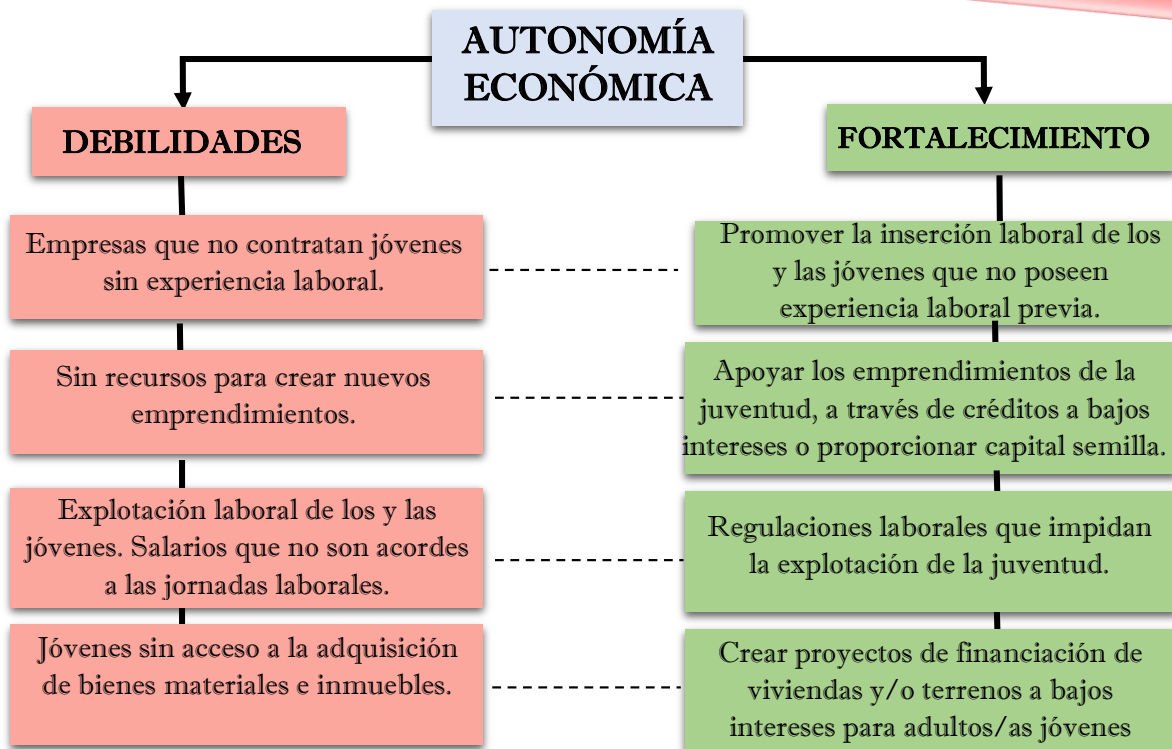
AUTONOMÍA ECONÓMICA

DEBILIDADES

Empresas que no contratan jóvenes sin experiencia laboral.

Sin recursos para crear nuevos emprendimientos.

Explotación laboral de los y las jóvenes. Salarios que no son acordes a las jornadas laborales.

Jóvenes sin acceso a la adquisición de bienes materiales e inmuebles.

FORTALECIMIENTO

Promover la inserción laboral de los y las jóvenes que no poseen experiencia laboral previa.

Apoyar los emprendimientos de la juventud, a través de créditos a bajos intereses o proporcionar capital semilla.

Regulaciones laborales que impidan la explotación de la juventud.

Crear proyectos de financiación de viviendas y/o terrenos a bajos intereses para adultos/as jóvenes